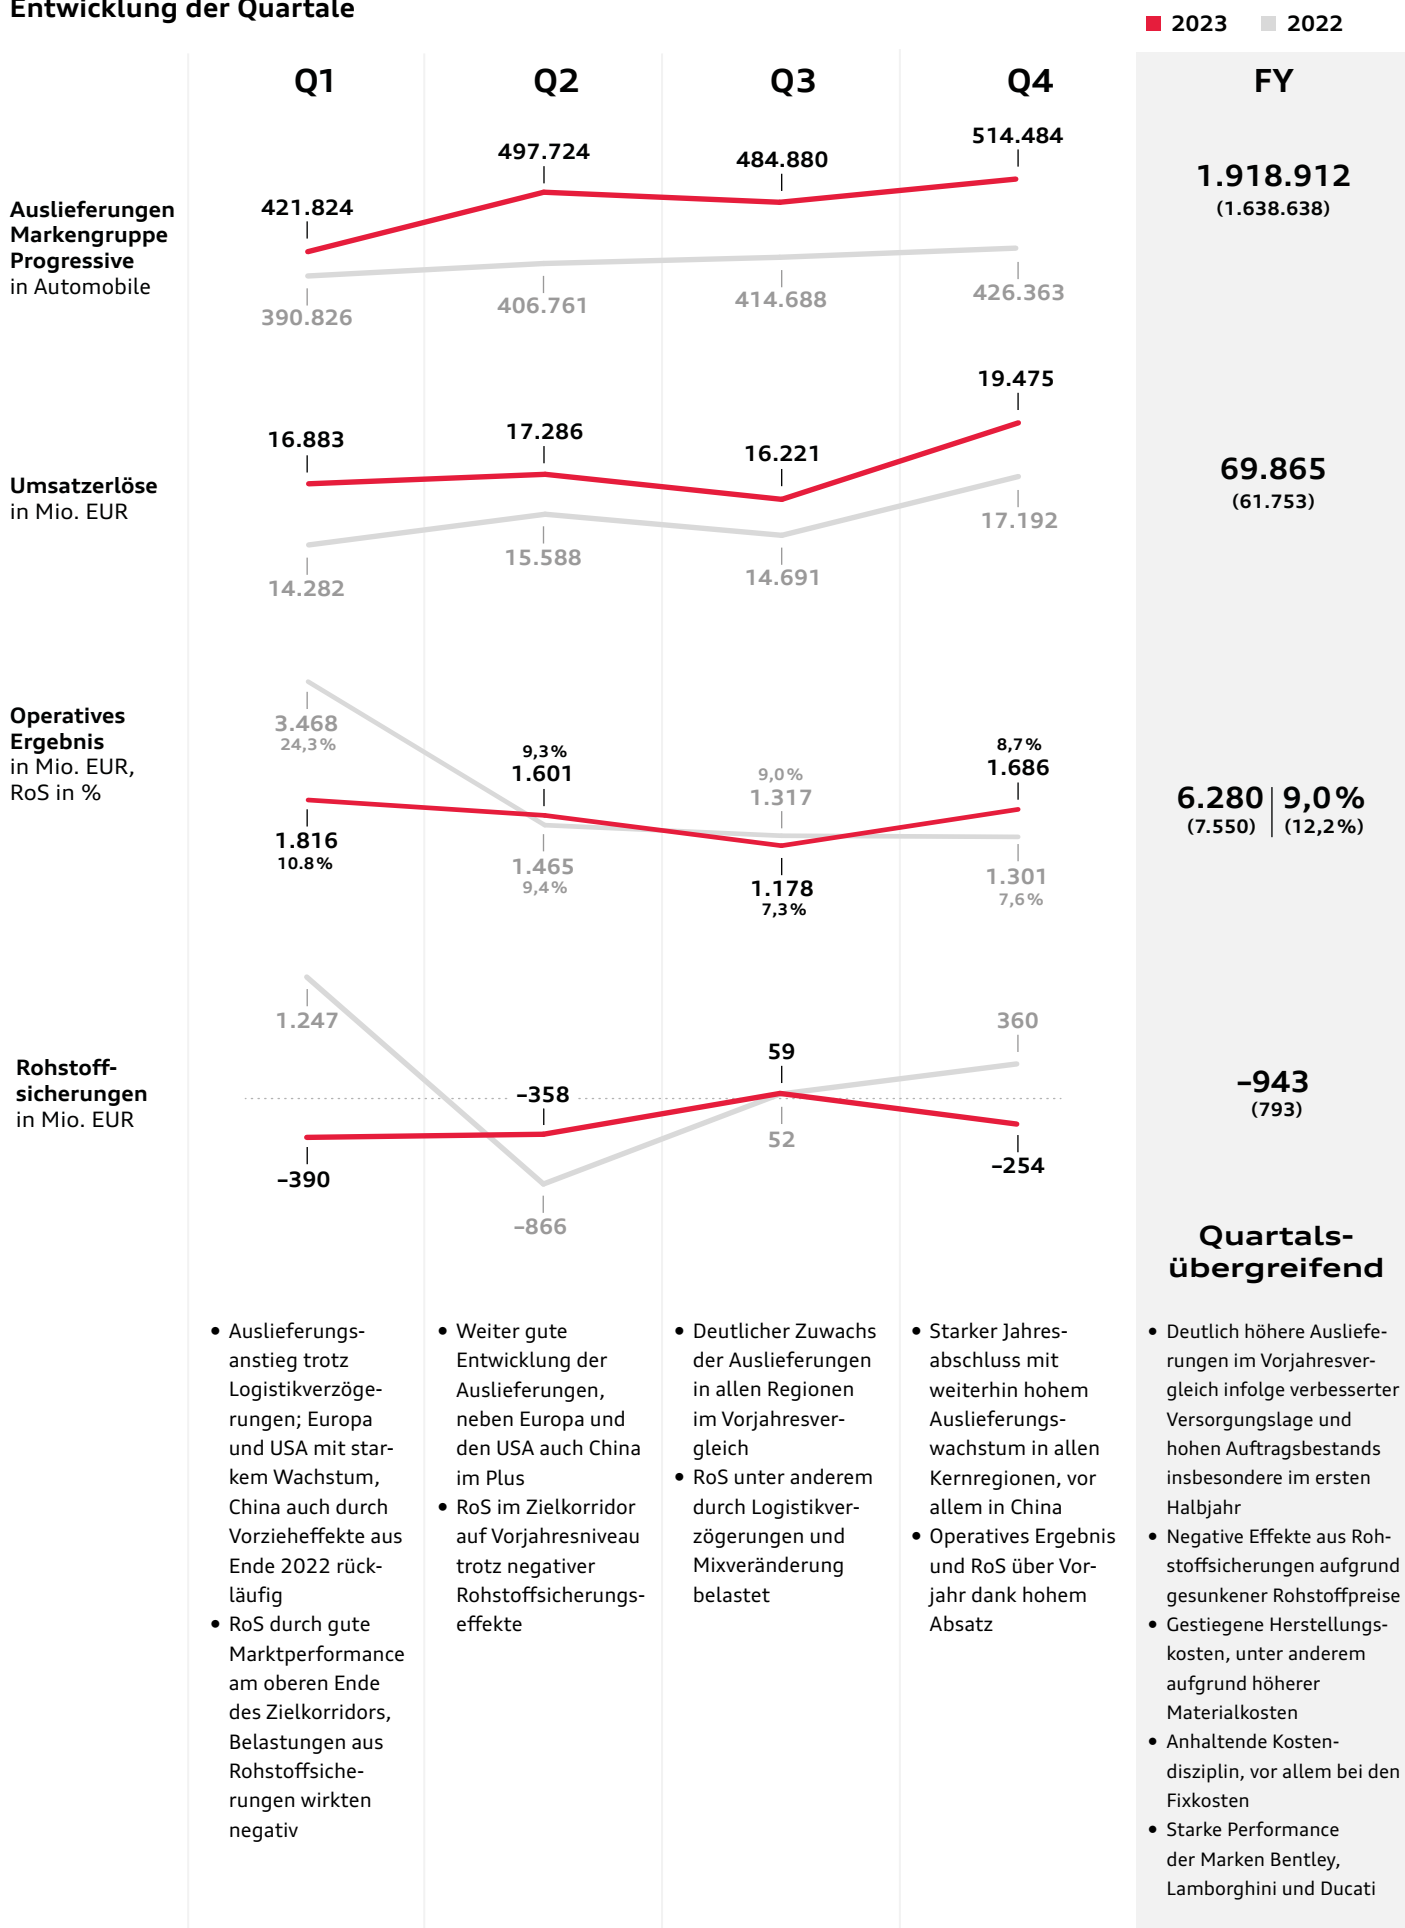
Entwicklung der Quartale

2023 2022

Q1

Q2

Q3

Q4

FY

Auslieferungen Markengruppe Progressive
in Automobile

421.824
390.826
497.724
406.761
484.880
414.688
514.484
426.363

1.918.912
(1.638.638)

Umsatzerlöse
in Mio. EUR

16.883
14.282
17.286
15.588
16.221
14.691
19.475
17.192

69.865
(61.753)

Operatives Ergebnis
in Mio. EUR,
RoS in %

3.468
24,3%
1.816
10.8%
9,3%
1.601
1.465
9,4%
9,0%
1.317
1.178
7,3%
8,7%
1.686
1.301
7,6%

6.280 | 9,0%
(7.550) | (12,2%)

Rohstoffsicherungen
in Mio. EUR

1.247
–390
–358
–866
59
52
360
–254

–943
(793)

Quartalsübergreifend

• Auslieferungsanstieg trotz Logistikverzögerungen; Europa und USA mit starkem Wachstum, China auch durch Vorzieheffekte aus Ende 2022 rückläufig
• RoS durch gute Marktperformance am oberen Ende des Zielkorridors, Belastungen aus Rohstoffsicherungen wirkten negativ

• Weiter gute Entwicklung der Auslieferungen, neben Europa und den USA auch China im Plus
• RoS im Zielkorridor auf Vorjahresniveau trotz negativer Rohstoffsicherungseffekte

• Deutlicher Zuwachs der Auslieferungen in allen Regionen im Vorjahresvergleich
• RoS unter anderem durch Logistikverzögerungen und Mixveränderung belastet

• Starker Jahresabschluss mit weiterhin hohem Auslieferungswachstum in allen Kernregionen, vor allem in China
• Operatives Ergebnis und RoS über Vorjahr dank hohem Absatz

• Deutlich höhere Auslieferungen im Vorjahresvergleich infolge verbesserter Versorgungslage und hohen Auftragsbestands insbesondere im ersten Halbjahr
• Negative Effekte aus Rohstoffsicherungen aufgrund gesunkener Rohstoffpreise
• Gestiegene Herstellungskosten, unter anderem aufgrund höherer Materialkosten
• Anhaltende Kostendisziplin, vor allem bei den Fixkosten
• Starke Performance der Marken Bentley, Lamborghini und Ducati